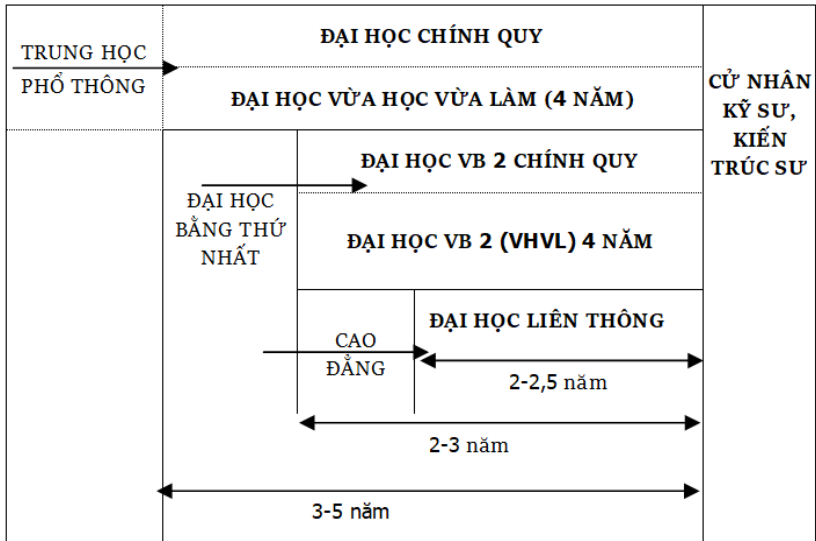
TRUNG HỌC PHỔ THÔNG

ĐẠI HỌC CHÍNH QUY

ĐẠI HỌC VỪA HỌC VỪA LÀM (4 NĂM)

CỬ NHÂN KỸ SƯ, KIẾN TRÚC SƯ

ĐẠI HỌC BẰNG THỨ NHẤT

ĐẠI HỌC VB 2 CHÍNH QUY

ĐẠI HỌC VB 2 (VHVL) 4 NĂM

CAO ĐẲNG

ĐẠI HỌC LIÊN THÔNG

2-2,5 năm

2-3 năm

3-5 năm